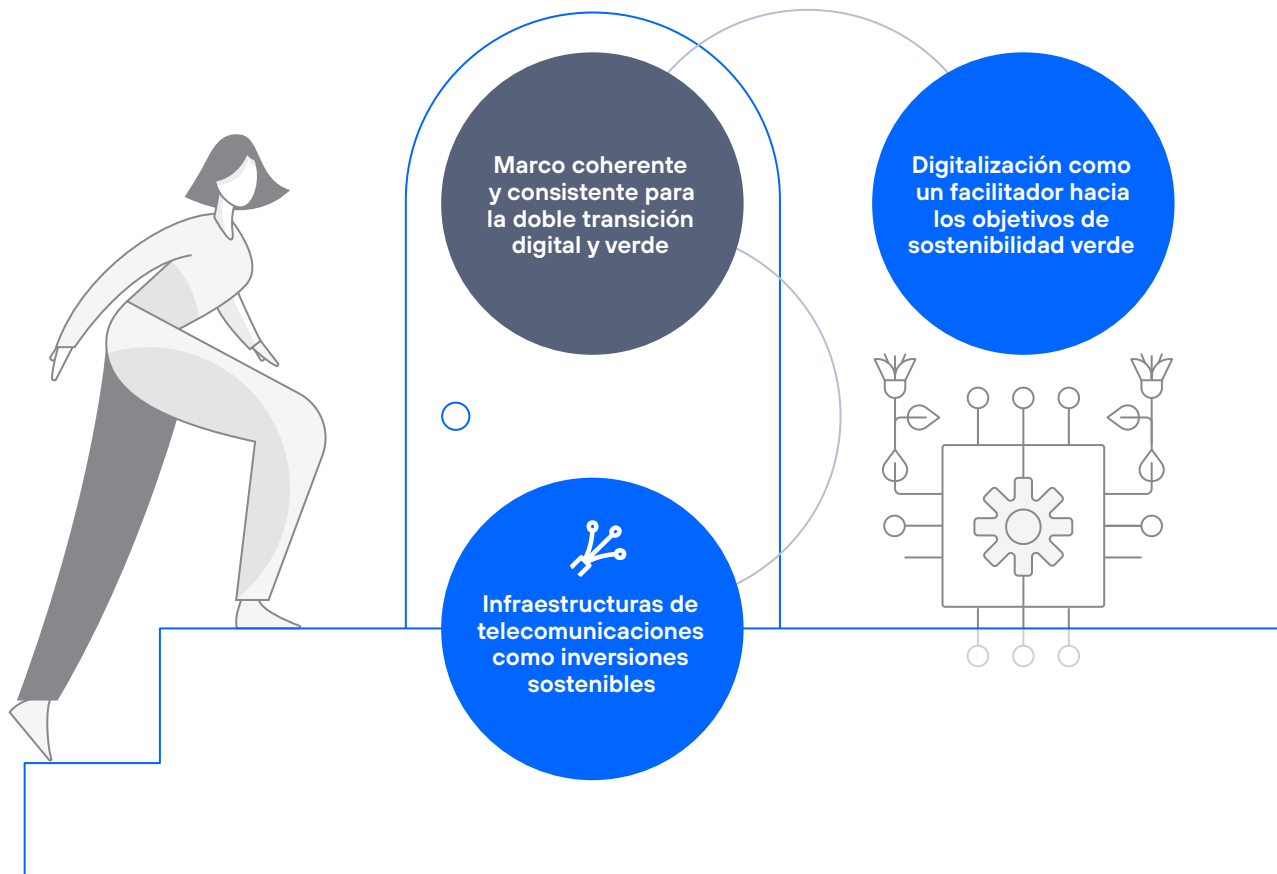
Marco coherente y consistente para la doble transición digital y verde

Digitalización como un facilitador hacia los objetivos de sostenibilidad verde

Infraestructuras de telecomunicaciones como inversiones sostenibles